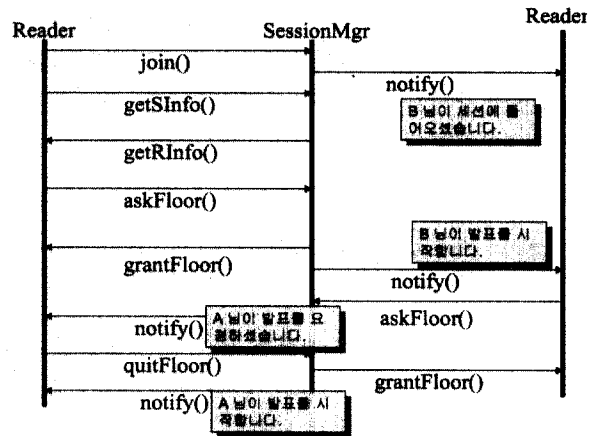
Reader

SessionMgr

Reader

join()

notify()

B 님이 세션에 들어오셨습니다.

getSInfo()

getRInfo()

askFloor()

B 님이 발표를 시작합니다.

grantFloor()

notify()

askFloor()

notify()

A 님이 발표를 요청하셨습니다.

quitFloor()

grantFloor()

notify()

A 님이 발표를 시작합니다.